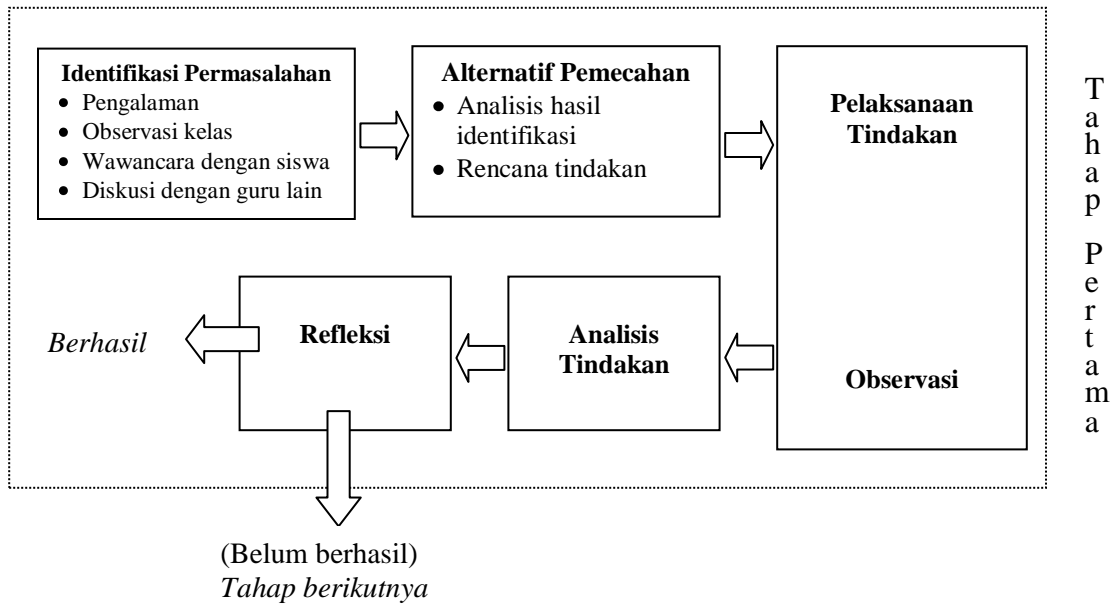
**Identifikasi Permasalahan**
- Pengalaman
- Observasi kelas
- Wawancara dengan siswa
- Diskusi dengan guru lain

**Alternatif Pemecahan**
- Analisis hasil identifikasi
- Rencana tindakan

**Pelaksanaan Tindakan**

**Observasi**

**Analisis Tindakan**

**Refleksi**

*Berhasil*

(Belum berhasil)
*Tahap berikutnya*

Tahap Pertama